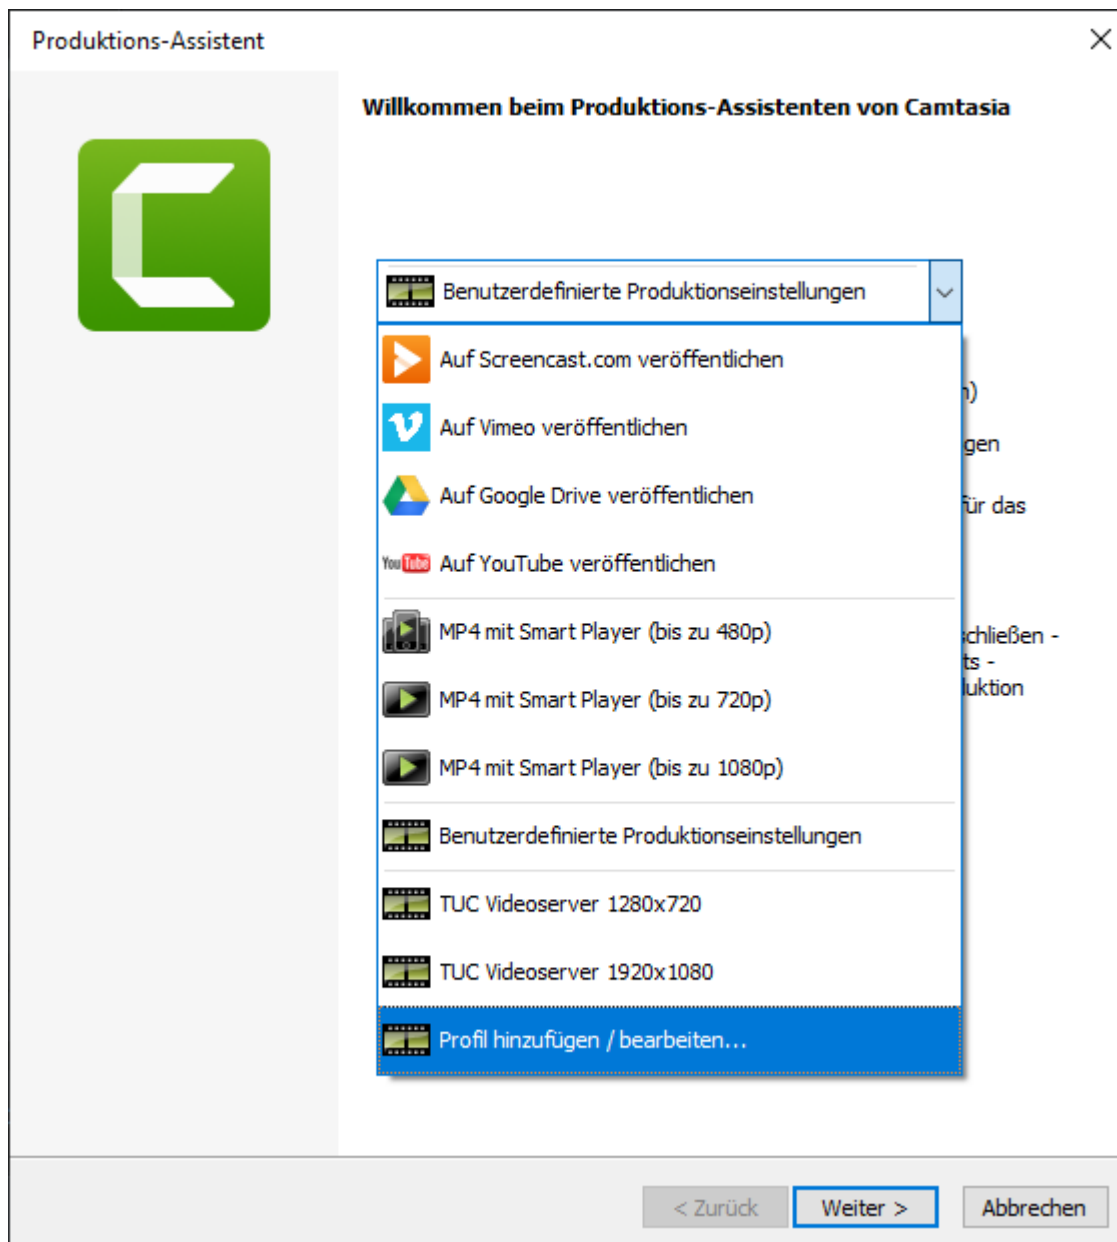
Produktions-Assistent

Willkommen beim Produktions-Assistenten von Camtasia

Benutzerdefinierte Produktionseinstellungen

Auf Screencast.com veröffentlichen

Auf Vimeo veröffentlichen

Auf Google Drive veröffentlichen

You Tube Auf YouTube veröffentlichen

MP4 mit Smart Player (bis zu 480p)

MP4 mit Smart Player (bis zu 720p)

MP4 mit Smart Player (bis zu 1080p)

Benutzerdefinierte Produktionseinstellungen

TUC Videoserver 1280x720

TUC Videoserver 1920x1080

Profil hinzufügen / bearbeiten...

n)

gen

für das

chließen -
ts -
luktion

< Zurück

Weiter >

Abbrechen